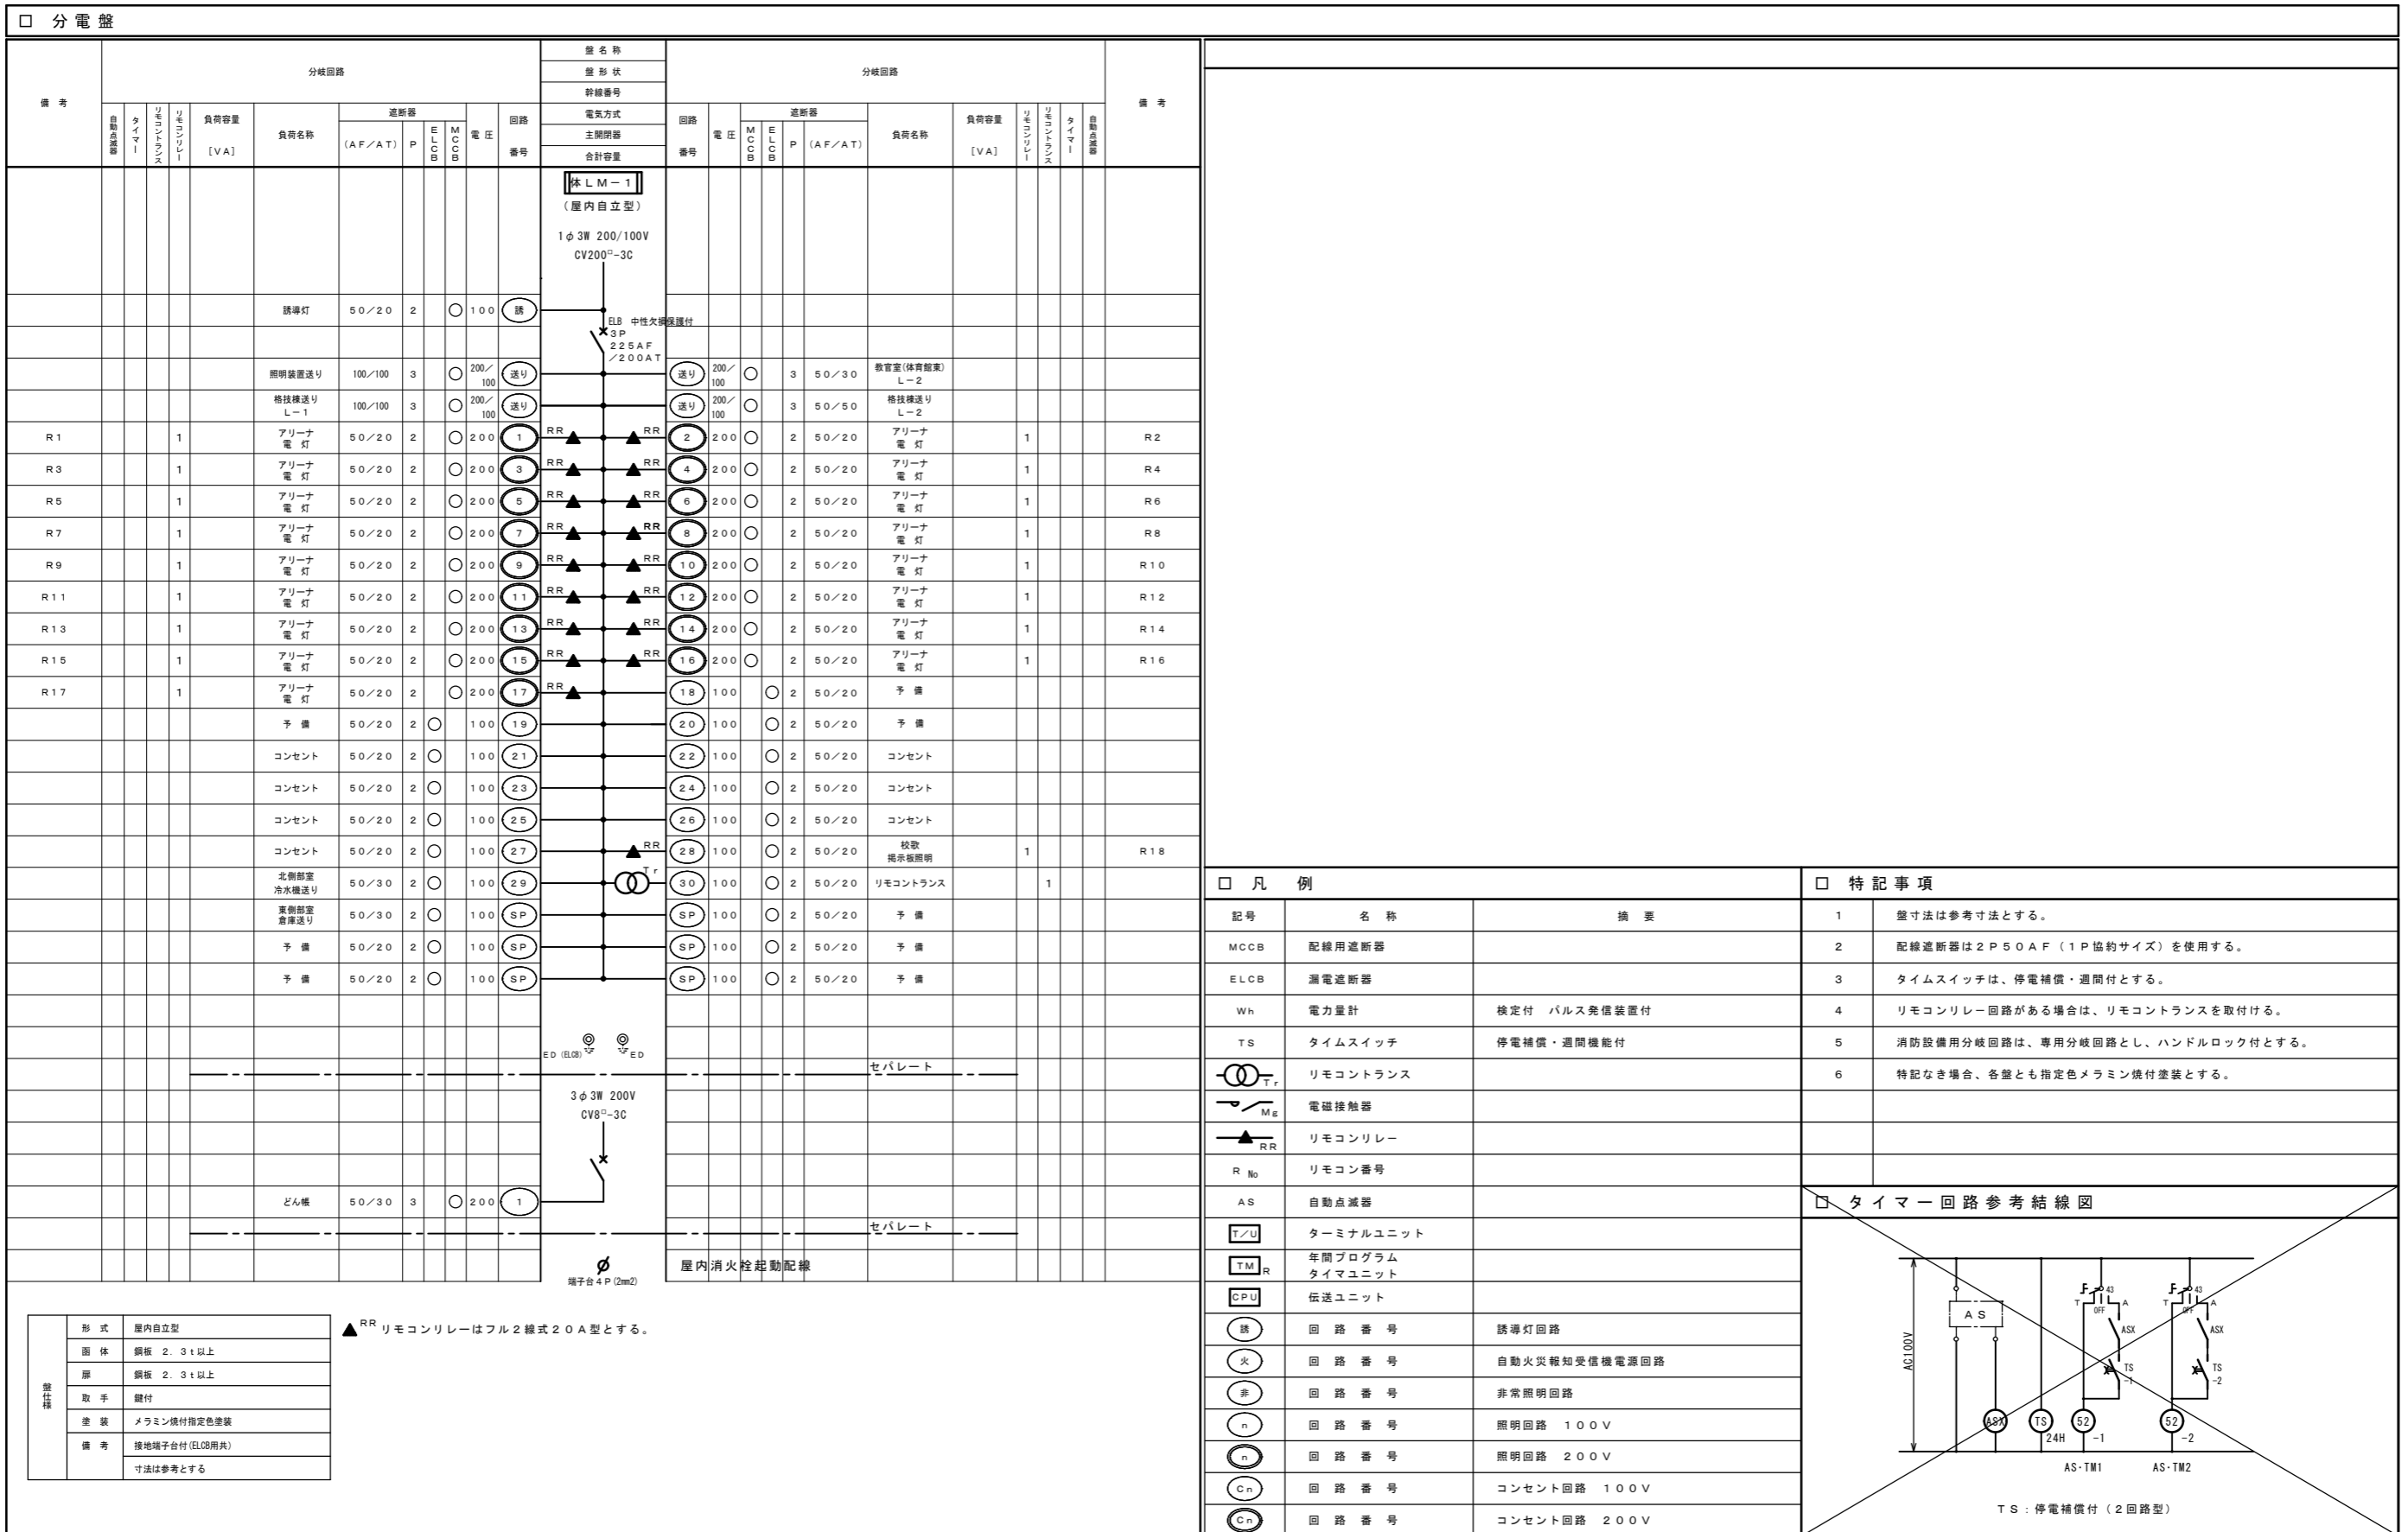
□ 分電盤

| 備考 | 自動点滅器 | タイマー | リモコントランス | リモコンリレー | 負荷容量 [VA] | 負荷名称 | 遮断器 (AF/AT) | P | ELCB | MCCB | 電圧 | 回路番号 | 盤名称 / 盤形状 / 幹線番号 / 電気方式 / 主開閉器 / 合計容量 | 回路番号 | 電圧 | MCCB | ELCB | P | 遮断器 (AF/AT) | 負荷名称 | 負荷容量 [VA] | リモコンリレー | リモコントランス | タイマー | 自動点滅器 | 備考 |
|---|---|---|---|---|---|---|---|---|---|---|---|---|---|---|---|---|---|---|---|---|---|---|---|---|---|---|
| | | | | | | | | | | | | | 体LM−1 (屋内自立型) 1φ3W 200/100V CV200□−3C | | | | | | | | | | | | | |
| | | | | | | 誘導灯 | 50/20 | 2 | | ○ | 100 | 誘 | ELB 中性欠相保護付 3P 225AF/200AT | | | | | | | | | | | | | |
| | | | | | | 照明装置送り | 100/100 | 3 | | ○ | 200/100 | 送り | | 送り | 200/100 | ○ | | 3 | 50/30 | 教官室(体育館東) L−2 | | | | | | |
| | | | | | | 格技棟送り L−1 | 100/100 | 3 | | ○ | 200/100 | 送り | | 送り | 200/100 | ○ | | 3 | 50/50 | 格技棟送り L−2 | | | | | | |
| R1 | | | | 1 | | アリーナ 電灯 | 50/20 | 2 | | ○ | 200 | 1 | RR | 2 | 200 | ○ | | 2 | 50/20 | アリーナ 電灯 | | 1 | | | | R2 |
| R3 | | | | 1 | | アリーナ 電灯 | 50/20 | 2 | | ○ | 200 | 3 | RR | 4 | 200 | ○ | | 2 | 50/20 | アリーナ 電灯 | | 1 | | | | R4 |
| R5 | | | | 1 | | アリーナ 電灯 | 50/20 | 2 | | ○ | 200 | 5 | RR | 6 | 200 | ○ | | 2 | 50/20 | アリーナ 電灯 | | 1 | | | | R6 |
| R7 | | | | 1 | | アリーナ 電灯 | 50/20 | 2 | | ○ | 200 | 7 | RR | 8 | 200 | ○ | | 2 | 50/20 | アリーナ 電灯 | | 1 | | | | R8 |
| R9 | | | | 1 | | アリーナ 電灯 | 50/20 | 2 | | ○ | 200 | 9 | RR | 10 | 200 | ○ | | 2 | 50/20 | アリーナ 電灯 | | 1 | | | | R10 |
| R11 | | | | 1 | | アリーナ 電灯 | 50/20 | 2 | | ○ | 200 | 11 | RR | 12 | 200 | ○ | | 2 | 50/20 | アリーナ 電灯 | | 1 | | | | R12 |
| R13 | | | | 1 | | アリーナ 電灯 | 50/20 | 2 | | ○ | 200 | 13 | RR | 14 | 200 | ○ | | 2 | 50/20 | アリーナ 電灯 | | 1 | | | | R14 |
| R15 | | | | 1 | | アリーナ 電灯 | 50/20 | 2 | | ○ | 200 | 15 | RR | 16 | 200 | ○ | | 2 | 50/20 | アリーナ 電灯 | | 1 | | | | R16 |
| R17 | | | | 1 | | アリーナ 電灯 | 50/20 | 2 | | ○ | 200 | 17 | RR | 18 | 100 | | ○ | 2 | 50/20 | 予備 | | | | | | |
| | | | | | | 予備 | 50/20 | 2 | ○ | | 100 | 19 | | 20 | 100 | | ○ | 2 | 50/20 | 予備 | | | | | | |
| | | | | | | コンセント | 50/20 | 2 | ○ | | 100 | 21 | | 22 | 100 | | ○ | 2 | 50/20 | コンセント | | | | | | |
| | | | | | | コンセント | 50/20 | 2 | ○ | | 100 | 23 | | 24 | 100 | | ○ | 2 | 50/20 | コンセント | | | | | | |
| | | | | | | コンセント | 50/20 | 2 | ○ | | 100 | 25 | | 26 | 100 | | ○ | 2 | 50/20 | コンセント | | | | | | |
| | | | | | | コンセント | 50/20 | 2 | ○ | | 100 | 27 | RR | 28 | 100 | | ○ | 2 | 50/20 | 校歌 掲示板照明 | | 1 | | | | R18 |
| | | | | | | 北側部室 冷水機送り | 50/30 | 2 | ○ | | 100 | 29 | Tr | 30 | 100 | | ○ | 2 | 50/20 | リモコントランス | | | 1 | | | |
| | | | | | | 東側部室 倉庫送り | 50/30 | 2 | ○ | | 100 | SP | | SP | 100 | | ○ | 2 | 50/20 | 予備 | | | | | | |
| | | | | | | 予備 | 50/20 | 2 | ○ | | 100 | SP | | SP | 100 | | ○ | 2 | 50/20 | 予備 | | | | | | |
| | | | | | | 予備 | 50/20 | 2 | ○ | | 100 | SP | | SP | 100 | | ○ | 2 | 50/20 | 予備 | | | | | | |
| | | | | | | | | | | | | | ED (ELCB) ED | | | | | | | | | | | | | |
| | | | | | | | | | | | | | セパレート | | | | | | | | | | | | | |
| | | | | | | | | | | | | | 3φ3W 200V CV8□−3C | | | | | | | | | | | | | |
| | | | | | | どん帳 | 50/30 | 3 | | ○ | 200 | 1 | | | | | | | | | | | | | | |
| | | | | | | | | | | | | | セパレート | | | | | | | | | | | | | |
| | | | | | | | | | | | | | 端子台4P(2mm2) | 屋内消火栓起動配線 | | | | | | | | | | | | |

| 盤仕様 | |
|---|---|
| 形式 | 屋内自立型 |
| 函体 | 鋼板 2.3t以上 |
| 扉 | 鋼板 2.3t以上 |
| 取手 | 鍵付 |
| 塗装 | メラミン焼付指定色塗装 |
| 備考 | 接地端子台付(ELCB用共) |
| | 寸法は参考とする |

RR リモコンリレーはフル2線式20A型とする。

□ 凡例

| 記号 | 名称 | 摘要 |
|---|---|---|
| MCCB | 配線用遮断器 | |
| ELCB | 漏電遮断器 | |
| Wh | 電力量計 | 検定付 パルス発信装置付 |
| TS | タイムスイッチ | 停電補償・週間機能付 |
| Tr | リモコントランス | |
| Mg | 電磁接触器 | |
| RR | リモコンリレー | |
| R No | リモコン番号 | |
| AS | 自動点滅器 | |
| T/U | ターミナルユニット | |
| TM R | 年間プログラム タイマユニット | |
| CPU | 伝送ユニット | |
| 誘 | 回路番号 | 誘導灯回路 |
| 火 | 回路番号 | 自動火災報知受信機電源回路 |
| 非 | 回路番号 | 非常照明回路 |
| n | 回路番号 | 照明回路 100V |
| n | 回路番号 | 照明回路 200V |
| Cn | 回路番号 | コンセント回路 100V |
| Cn | 回路番号 | コンセント回路 200V |

□ 特記事項

| | |
|---|---|
| 1 | 盤寸法は参考寸法とする。 |
| 2 | 配線遮断器は2P50AF(1P協約サイズ)を使用する。 |
| 3 | タイムスイッチは、停電補償・週間付とする。 |
| 4 | リモコンリレー回路がある場合は、リモコントランスを取付ける。 |
| 5 | 消防設備用分岐回路は、専用分岐回路とし、ハンドルロック付とする。 |
| 6 | 特記なき場合、各盤とも指定色メラミン焼付塗装とする。 |

□ タイマー回路参考結線図

AC100V AS 43 T OFF A ASX TS −1 −2 ASX TS 52 24H −1 52 −2 AS・TM1 AS・TM2

TS:停電補償付(2回路型)